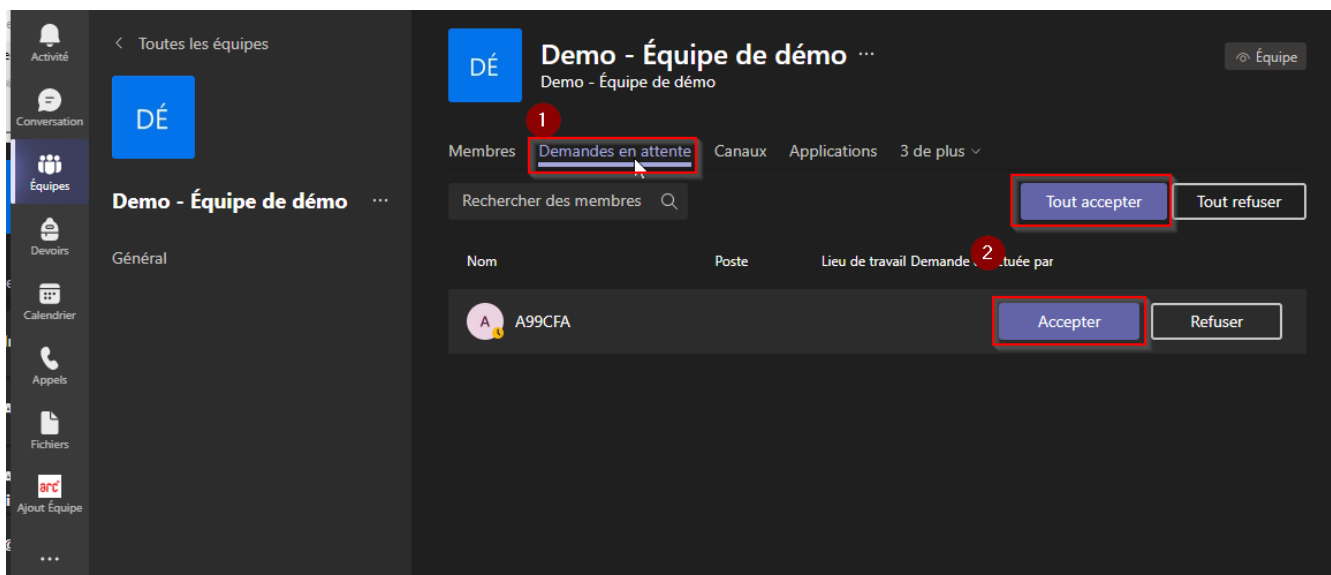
Activité
Conversation
Équipes
Devoirs
Calendrier
Appels
Fichiers
arc
Ajout Équipe
...

< Toutes les équipes
DÉ
Demo - Équipe de démo ···
Général

DÉ
Demo - Équipe de démo ···
Demo - Équipe de démo
Équipe

1
Membres Demandes en attente Canaux Applications 3 de plus

Rechercher des membres
Tout accepter Tout refuser

2
| Nom | Poste | Lieu de travail | Demande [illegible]tuée par | | |
|---|---|---|---|---|---|
| A A99CFA | | | | Accepter | Refuser |